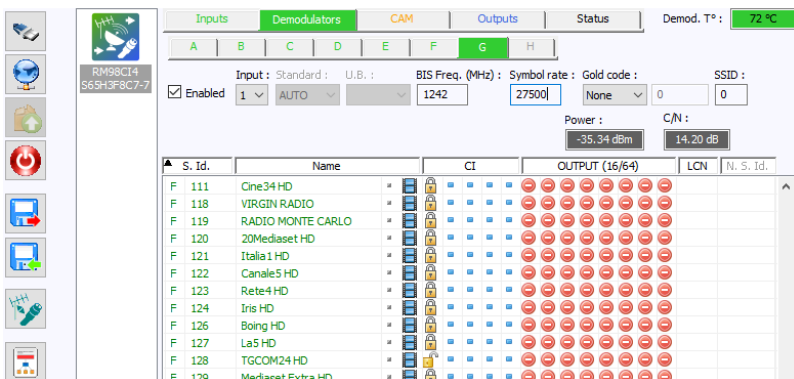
RM98CI4
S65H3F8C7-7

Inputs | Demodulators | CAM | Outputs | Status | Demod. T° : 72 °C

A | B | C | D | E | F | G | H

Enabled

Input : 1
Standard : AUTO
U.B. :
BIS Freq. (MHz) : 1242
Symbol rate : 27500
Gold code : None 0
SSID : 0

Power : -35.34 dBm
C/N : 14.20 dB

| S. Id. | Name | CI | OUTPUT (16/64) | LCN | N. S. Id. |
|---|---|---|---|---|---|
| F 111 | Cine34 HD | | | | |
| F 118 | VIRGIN RADIO | | | | |
| F 119 | RADIO MONTE CARLO | | | | |
| F 120 | 20Mediaset HD | | | | |
| F 121 | Italia1 HD | | | | |
| F 122 | Canale5 HD | | | | |
| F 123 | Rete4 HD | | | | |
| F 124 | Iris HD | | | | |
| F 126 | Boing HD | | | | |
| F 127 | La5 HD | | | | |
| F 128 | TGCOM24 HD | | | | |
| F 129 | Mediaset Extra HD | | | | |